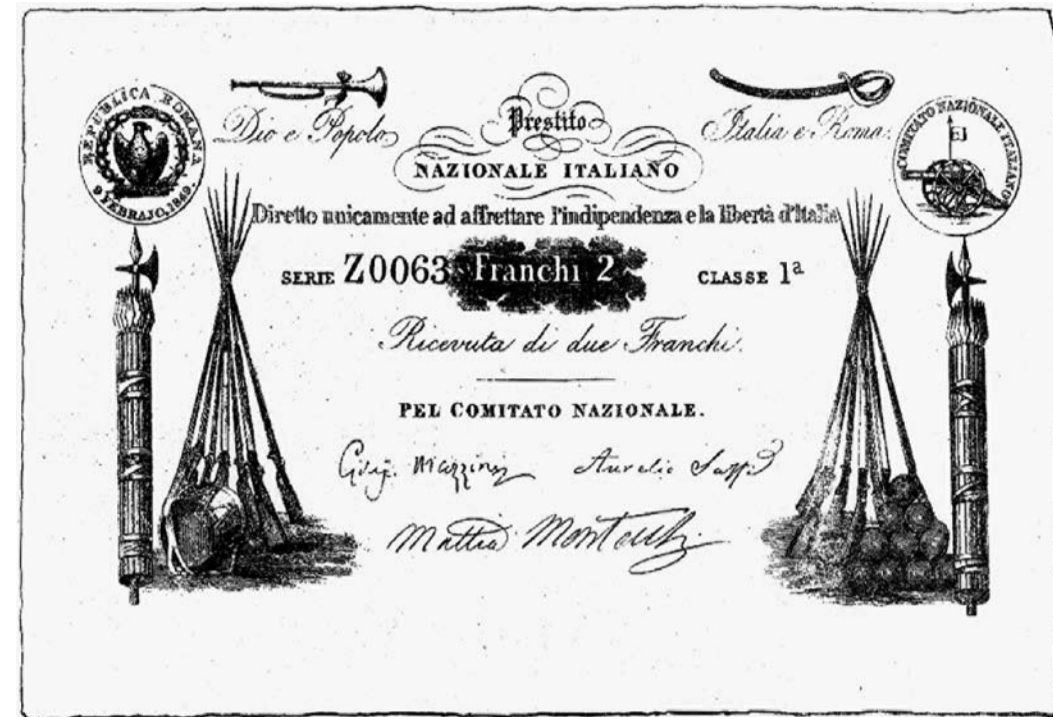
REPUBLICA ROMANA
9 FEBRAJO 1849

Dio e Popolo

Prestito
NAZIONALE ITALIANO

Italia e Roma

COMITATO NAZIONALE ITALIANO
EI

Diretto unicamente ad affrettare l'indipendenza e la libertà d'Italia

SERIE Z0063 Franchi 2 CLASSE $1^a$

Ricevuta di due Franchi

PEL COMITATO NAZIONALE.

Gius. Mazzini Aurelio Saffi

Mattia Montecchi